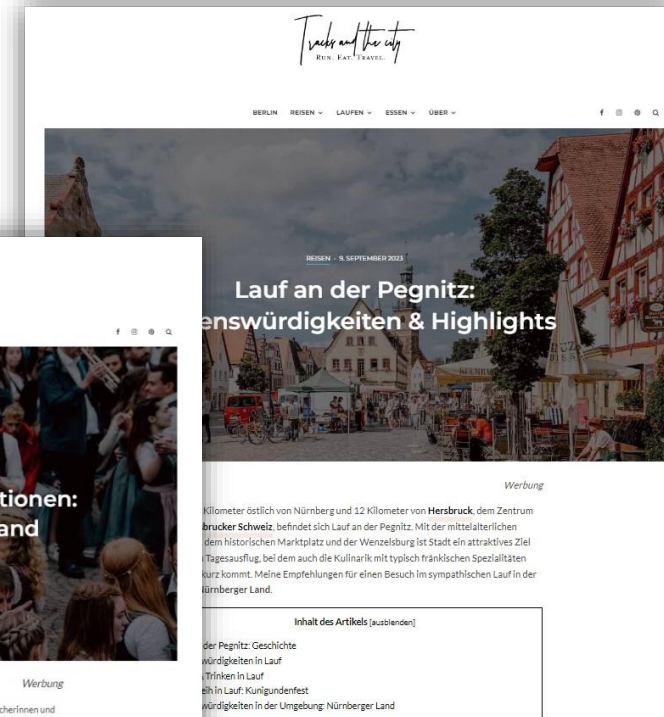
Tracks and the city
RUN. EAT. TRAVEL.

BERLIN REISEN ⌄ LAUFEN ⌄ ESSEN ⌄ ÜBER ⌄

REISEN · 9. SEPTEMBER 2023

Lauf an der Pegnitz: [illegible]enswürdigkeiten & Highlights

Werbung

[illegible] Kilometer östlich von Nürnberg und 12 Kilometer von Hersbruck, dem Zentrum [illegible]brucker Schweiz, befindet sich Lauf an der Pegnitz. Mit der mittelalterlichen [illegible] dem historischen Marktplatz und der Wenzelsburg ist Stadt ein attraktives Ziel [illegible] Tagesausflug, bei dem auch die Kulinarik mit typisch fränkischen Spezialitäten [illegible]kurz kommt. Meine Empfehlungen für einen Besuch im sympathischen Lauf in der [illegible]ürnberger Land.

Inhalt des Artikels [ausblenden]

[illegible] der Pegnitz: Geschichte
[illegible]würdigkeiten in Lauf
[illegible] Trinken in Lauf
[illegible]eih in Lauf: Kunigundenfest
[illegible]würdigkeiten in der Umgebung: Nürnberger Land

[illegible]tionen:
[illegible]and

Werbung

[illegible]cherinnen und